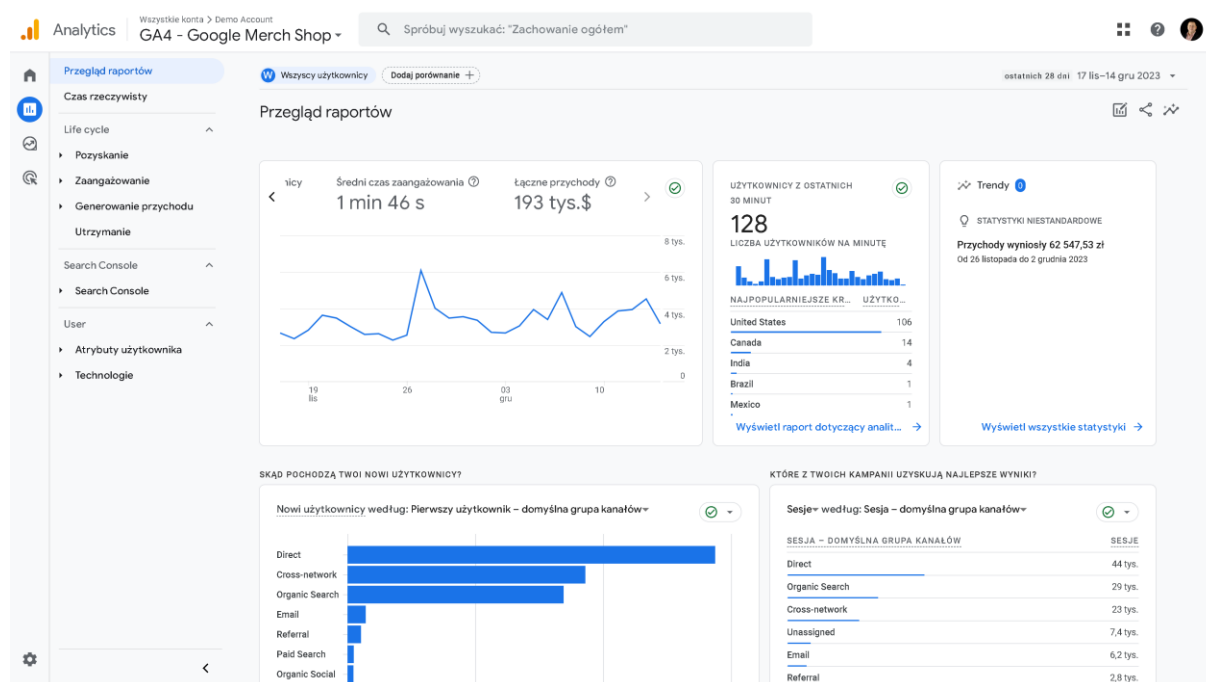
Analytics

Wszystkie konta > Demo Account

GA4 - Google Merch Shop

Spróbuj wyszukać: "Zachowanie ogółem"

Przegląd raportów

Czas rzeczywisty

Life cycle

Pozyskanie

Zaangażowanie

Generowanie przychodu

Utrzymanie

Search Console

Search Console

User

Atrybuty użytkownika

Technologie

Wszyscy użytkownicy

Dodaj porównanie

ostatnich 28 dni 17 lis–14 gru 2023

Przegląd raportów

nicy

Średni czas zaangażowania

1 min 46 s

Łączne przychody

193 tys.$

8 tys.

6 tys.

4 tys.

2 tys.

0

19 lis

26

03 gru

10

UŻYTKOWNICY Z OSTATNICH 30 MINUT

128

LICZBA UŻYTKOWNIKÓW NA MINUTĘ

NAJPOPULARNIEJSZE KR...

UŻYTKO...

| United States | 106 |
|---|---|
| Canada | 14 |
| India | 4 |
| Brazil | 1 |
| Mexico | 1 |

Wyświetl raport dotyczący analit...

Trendy 0

STATYSTYKI NIESTANDARDOWE

Przychody wyniosły 62 547,53 zł

Od 26 listopada do 2 grudnia 2023

Wyświetl wszystkie statystyki

SKĄD POCHODZĄ TWOI NOWI UŻYTKOWNICY?

Nowi użytkownicy według: Pierwszy użytkownik – domyślna grupa kanałów

Direct

Cross-network

Organic Search

Email

Referral

Paid Search

Organic Social

KTÓRE Z TWOICH KAMPANII UZYSKUJĄ NAJLEPSZE WYNIKI?

Sesje według: Sesja – domyślna grupa kanałów

| SESJA – DOMYŚLNA GRUPA KANAŁÓW | SESJE |
|---|---|
| Direct | 44 tys. |
| Organic Search | 29 tys. |
| Cross-network | 23 tys. |
| Unassigned | 7,4 tys. |
| Email | 6,2 tys. |
| Referral | 2,8 tys. |